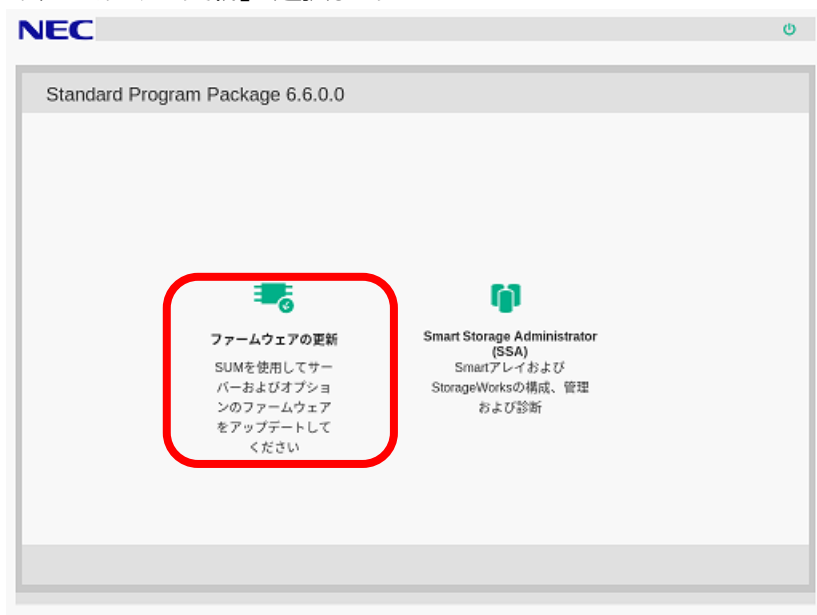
NEC

Standard Program Package 6.6.0.0

ファームウェアの更新

SUMを使用してサーバーおよびオプションのファームウェアをアップデートしてください

Smart Storage Administrator (SSA)

SmartアレイおよびStorageWorksの構成、管理および診断